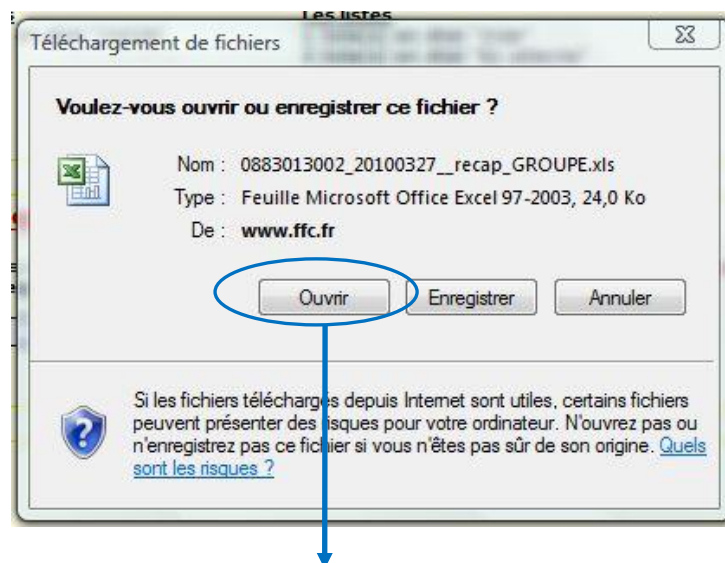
Les listes

Téléchargement de fichiers

Voulez-vous ouvrir ou enregistrer ce fichier ?

Nom : 0883013002_20100327__recap_GROUPE.xls

Type : Feuille Microsoft Office Excel 97-2003, 24,0 Ko

De : www.ffc.fr

Ouvrir Enregistrer Annuler

Si les fichiers téléchargés depuis Internet sont utiles, certains fichiers peuvent présenter des risques pour votre ordinateur. N'ouvrez pas ou n'enregistrez pas ce fichier si vous n'êtes pas sûr de son origine. Quels sont les risques ?